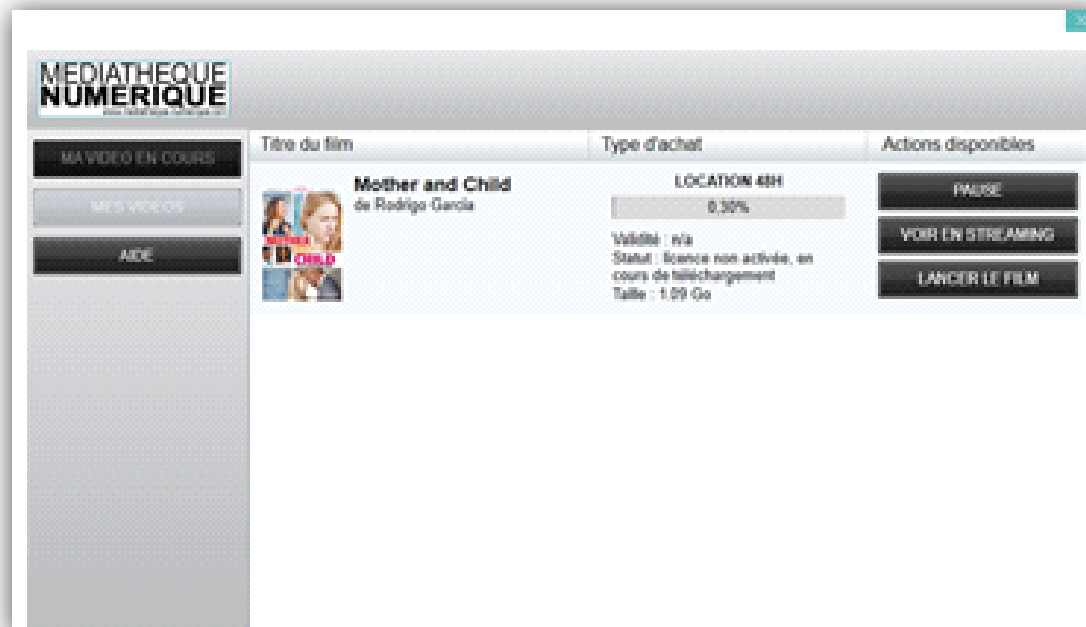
MEDIATHEQUE NUMERIQUE

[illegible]

MA VIDEO EN COURS

MES VIDEOS

AIDE

| Titre du film | Type d'achat | Actions disponibles |
|---|---|---|
| Mother and Child<br>de Rodrigo Garcia | LOCATION 48H<br>0.30%<br>Validité : n/a<br>Statut : licence non activée, en cours de téléchargement<br>Taille : 1.09 Go | PAUSE<br>VOIR EN STREAMING<br>LANCER LE FILM |

MOTHER CHILD